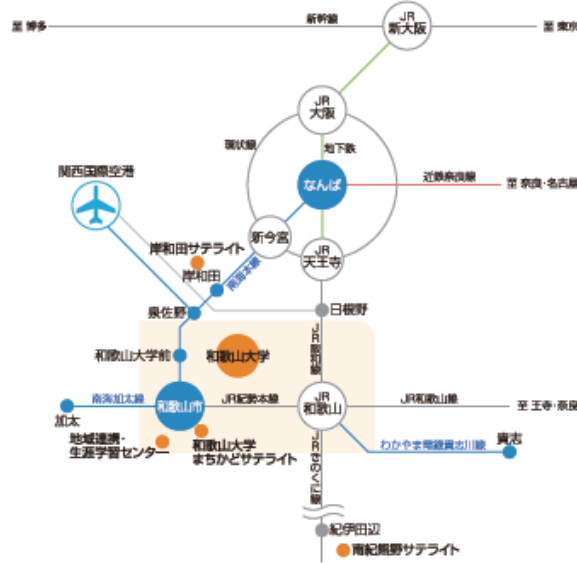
至 博多
新幹線
至 東京
JR
新大阪
JR
大阪
環状線
地下鉄
なんば
近鉄奈良線
至 奈良・名古屋
関西国際空港
新今宮
JR
天王寺
岸和田サテライト
岸和田
南海本線
泉佐野
日根野
JR阪和線
和歌山大学前
和歌山大学
南海加太線
和歌山市
JR紀勢本線
JR
和歌山
JR和歌山線
至 王寺・奈良
加太
地域連携・生涯学習センター
和歌山大学まちかどサテライト
わかやま電鐵貴志川線
貴志
きのくに線
紀伊田辺
南紀熊野サテライト